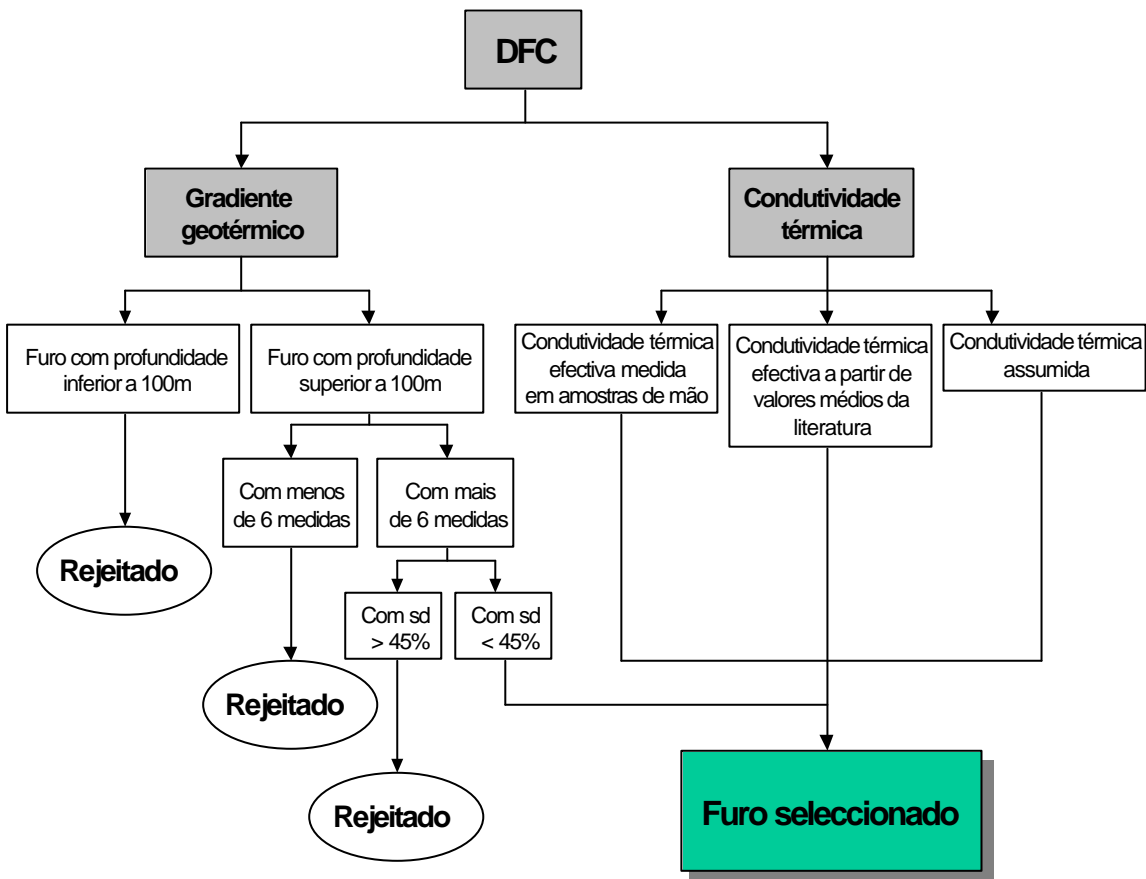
DFC

Gradiente geotérmico

Condutividade térmica

Furo com profundidade inferior a 100m

Furo com profundidade superior a 100m

Condutividade térmica efectiva medida em amostras de mão

Condutividade térmica efectiva a partir de valores médios da literatura

Condutividade térmica assumida

Com menos de 6 medidas

Com mais de 6 medidas

Rejeitado

Com sd > 45%

Com sd < 45%

Rejeitado

Rejeitado

Furo seleccionado